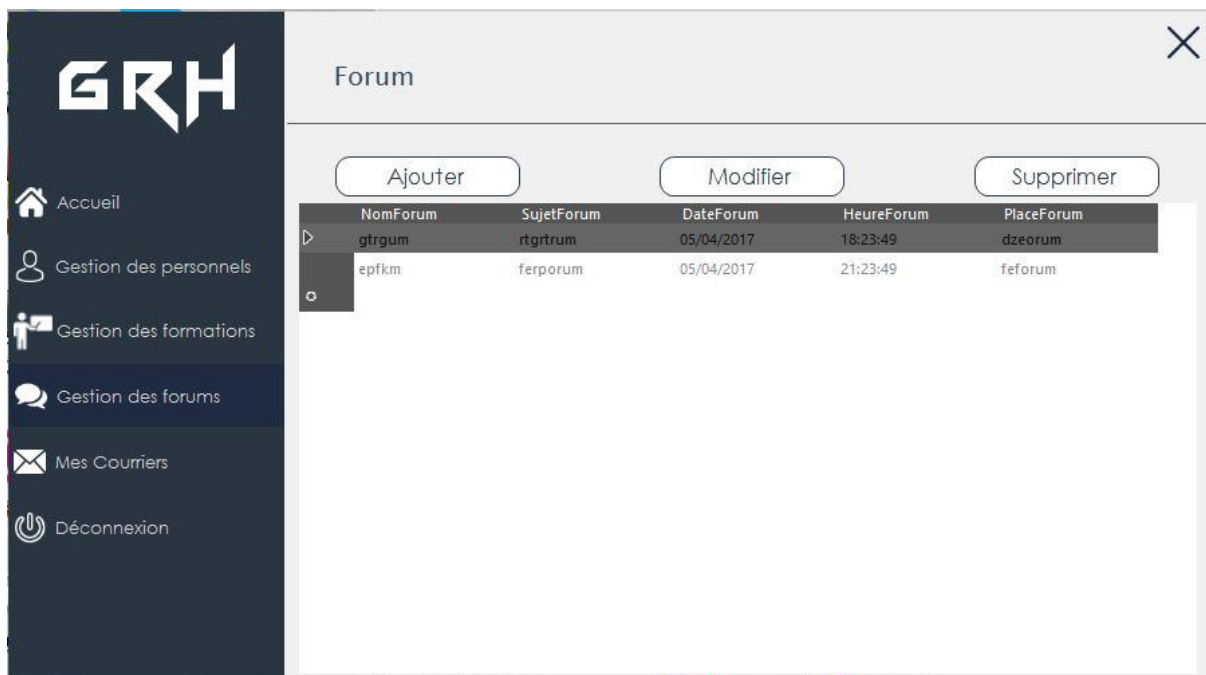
GRH

Accueil

Gestion des personnels

Gestion des formations

Gestion des forums

Mes Courriers

Déconnexion

Forum

X

Ajouter

Modifier

Supprimer

| NomForum | SujetForum | DateForum | HeureForum | PlaceForum |
|---|---|---|---|---|
| gtrgum | rtgrtrum | 05/04/2017 | 18:23:49 | dzeorum |
| epfkm | ferporum | 05/04/2017 | 21:23:49 | feforum |